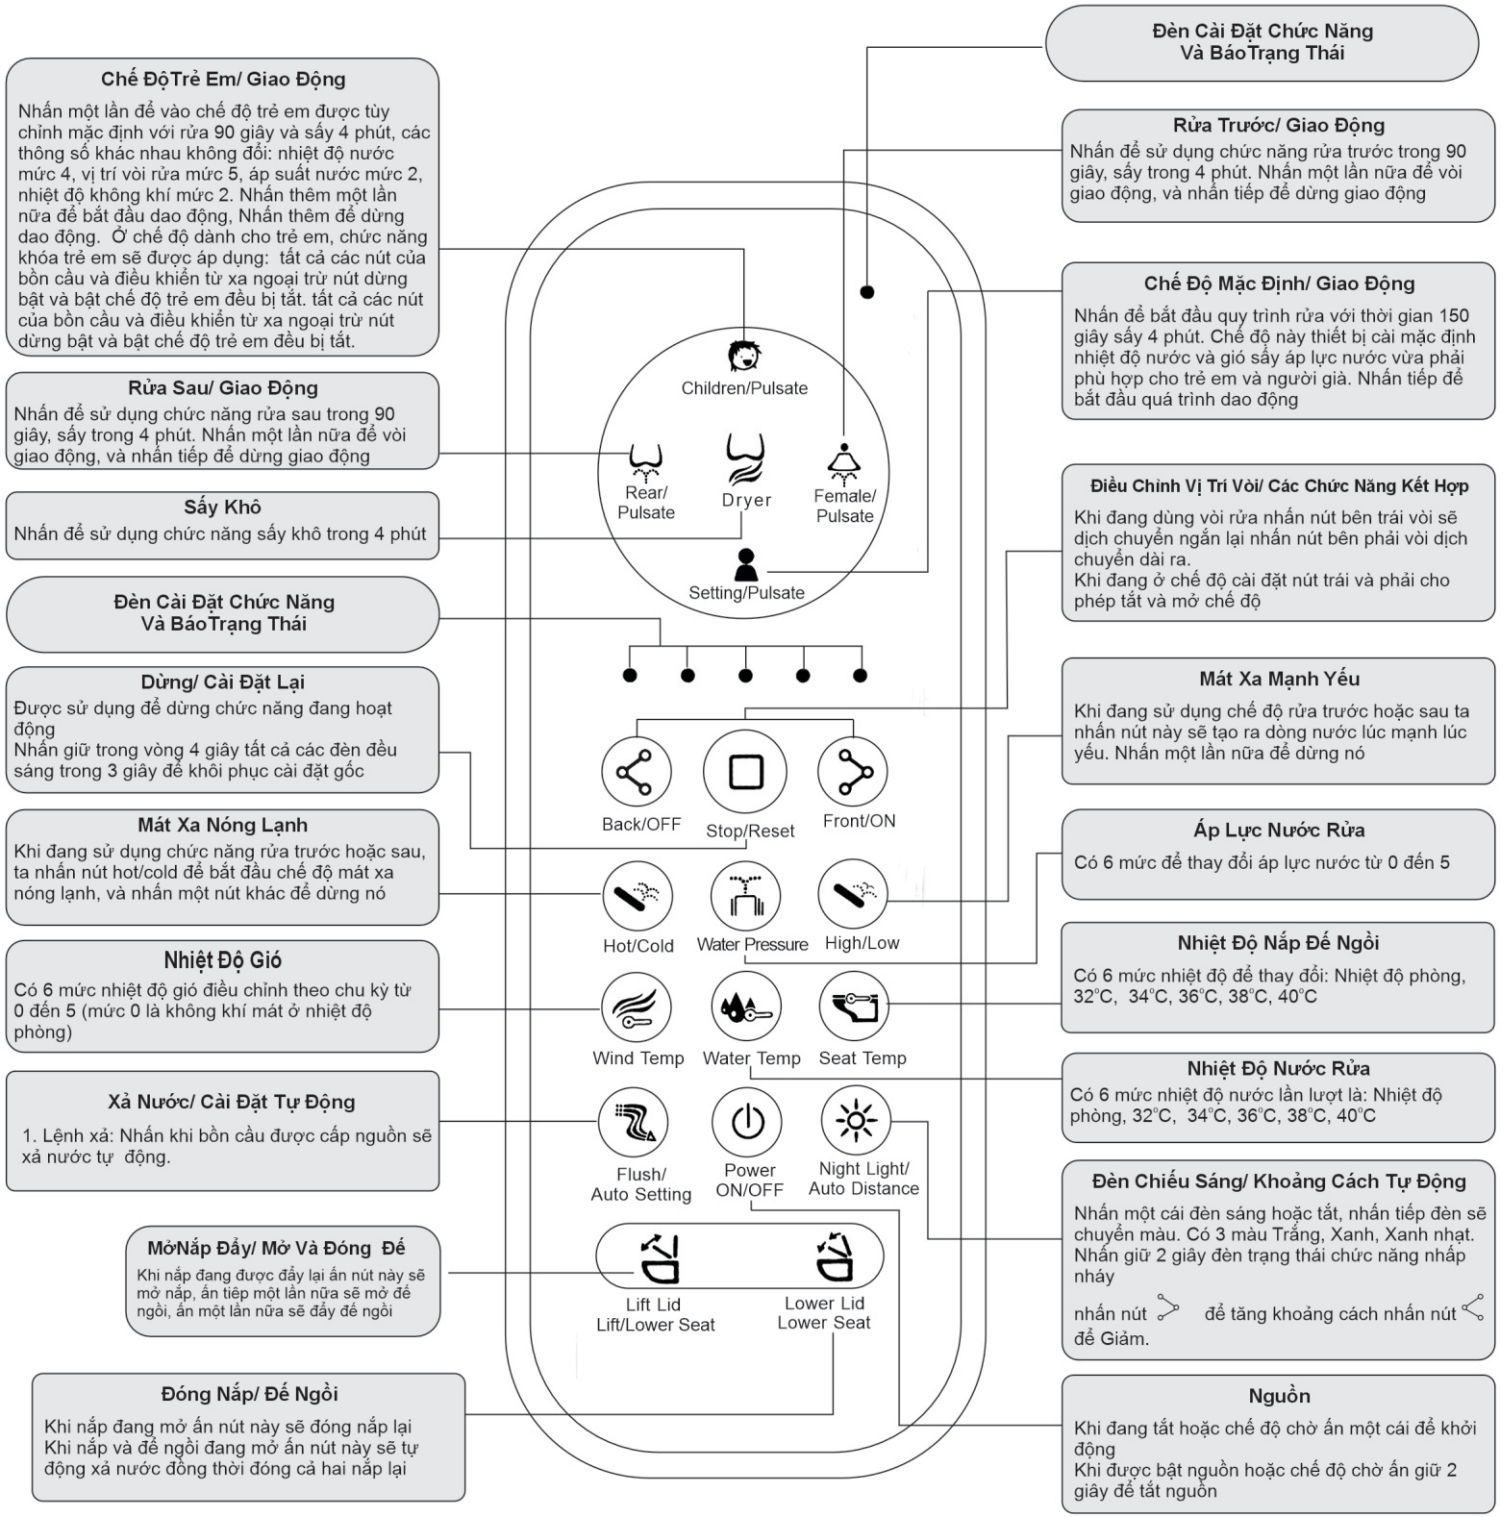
Chế ĐộTrẻ Em/ Giao Động

Nhấn một lần để vào chế độ trẻ em được tùy chỉnh mặc định với rửa 90 giây và sấy 4 phút, các thông số khác nhau không đổi: nhiệt độ nước mức 4, vị trí vòi rửa mức 5, áp suất nước mức 2, nhiệt độ không khí mức 2. Nhấn thêm một lần nữa để bắt đầu dao động, Nhấn thêm để dừng dao động. Ở chế độ dành cho trẻ em, chức năng khóa trẻ em sẽ được áp dụng: tất cả các nút của bồn cầu và điều khiển từ xa ngoại trừ nút dừng bật và bật chế độ trẻ em đều bị tắt. tất cả các nút của bồn cầu và điều khiển từ xa ngoại trừ nút dừng bật và bật chế độ trẻ em đều bị tắt.

Rửa Sau/ Giao Động

Nhấn để sử dụng chức năng rửa sau trong 90 giây, sấy trong 4 phút. Nhấn một lần nữa để vòi giao động, và nhấn tiếp để dừng giao động

Sấy Khô

Nhấn để sử dụng chức năng sấy khô trong 4 phút

Đèn Cài Đặt Chức Năng Và BáoTrạng Thái

Dừng/ Cài Đặt Lại

Được sử dụng để dừng chức năng đang hoạt động
Nhấn giữ trong vòng 4 giây tất cả các đèn đều sáng trong 3 giây để khôi phục cài đặt gốc

Mát Xa Nóng Lạnh

Khi đang sử dụng chức năng rửa trước hoặc sau, ta nhấn nút hot/cold để bắt đầu chế độ mát xa nóng lạnh, và nhấn một nút khác để dừng nó

Nhiệt Độ Gió

Có 6 mức nhiệt độ gió điều chỉnh theo chu kỳ từ 0 đến 5 (mức 0 là không khí mát ở nhiệt độ phòng)

Xả Nước/ Cài Đặt Tự Động

1. Lệnh xả: Nhấn khi bồn cầu được cấp nguồn sẽ xả nước tự động.

MởNắp Đẩy/ Mở Và Đóng Đế

Khi nắp đang được đẩy lại ấn nút này sẽ mở nắp, ấn tiếp một lần nữa sẽ mở đế ngồi, ấn một lần nữa sẽ đẩy đế ngồi

Đóng Nắp/ Đế Ngồi

Khi nắp đang mở ấn nút này sẽ đóng nắp lại
Khi nắp và đế ngồi đang mở ấn nút này sẽ tự động xả nước đồng thời đóng cả hai nắp lại

Children/Pulsate
Rear/ Pulsate
Dryer
Female/ Pulsate
Setting/Pulsate
Back/OFF
Stop/Reset
Front/ON
Hot/Cold
Water Pressure
High/Low
Wind Temp
Water Temp
Seat Temp
Flush/ Auto Setting
Power ON/OFF
Night Light/ Auto Distance
Lift Lid Lift/Lower Seat
Lower Lid Lower Seat

Đèn Cài Đặt Chức Năng Và BáoTrạng Thái

Rửa Trước/ Giao Động

Nhấn để sử dụng chức năng rửa trước trong 90 giây, sấy trong 4 phút. Nhấn một lần nữa để vòi giao động, và nhấn tiếp để dừng giao động

Chế Độ Mặc Định/ Giao Động

Nhấn để bắt đầu quy trình rửa với thời gian 150 giây sấy 4 phút. Chế độ này thiết bị cài mặc định nhiệt độ nước và gió sấy áp lực nước vừa phải phù hợp cho trẻ em và người già. Nhấn tiếp để bắt đầu quá trình dao động

Điều Chỉnh Vị Trí Vòi/ Các Chức Năng Kết Hợp

Khi đang dùng vòi rửa nhấn nút bên trái vòi sẽ dịch chuyển ngắn lại nhấn nút bên phải vòi dịch chuyển dài ra.
Khi đang ở chế độ cài đặt nút trái và phải cho phép tắt và mở chế độ

Mát Xa Mạnh Yếu

Khi đang sử dụng chế độ rửa trước hoặc sau ta nhấn nút này sẽ tạo ra dòng nước lúc mạnh lúc yếu. Nhấn một lần nữa để dừng nó

Áp Lực Nước Rửa

Có 6 mức để thay đổi áp lực nước từ 0 đến 5

Nhiệt Độ Nắp Đế Ngồi

Có 6 mức nhiệt độ để thay đổi: Nhiệt độ phòng, 32°C, 34°C, 36°C, 38°C, 40°C

Nhiệt Độ Nước Rửa

Có 6 mức nhiệt độ nước lần lượt là: Nhiệt độ phòng, 32°C, 34°C, 36°C, 38°C, 40°C

Đèn Chiếu Sáng/ Khoảng Cách Tự Động

Nhấn một cái đèn sáng hoặc tắt, nhấn tiếp đèn sẽ chuyển màu. Có 3 màu Trắng, Xanh, Xanh nhạt. Nhấn giữ 2 giây đèn trạng thái chức năng nhấp nháy
nhấn nút để tăng khoảng cách nhấn nút để Giảm.

Nguồn

Khi đang tắt hoặc chế độ chờ ấn một cái để khởi động
Khi được bật nguồn hoặc chế độ chờ ấn giữ 2 giây để tắt nguồn